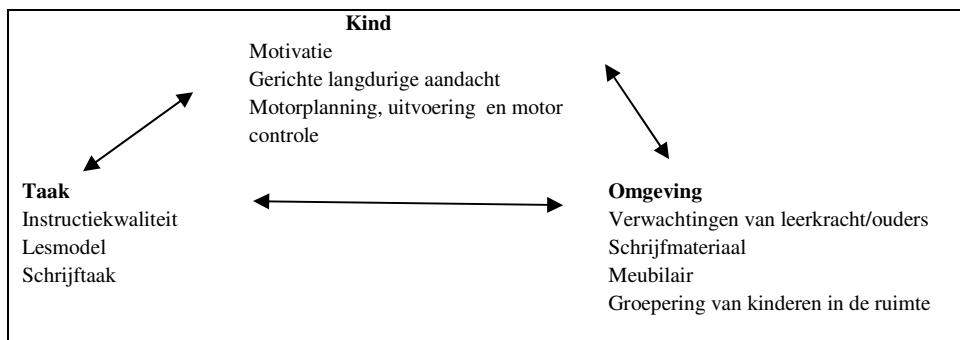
Kind
Motivatie
Gerichte langdurige aandacht
Motorplanning, uitvoering en motor controle

Taak
Instructiekwaliteit
Lesmodel
Schrijftaak

Omgeving
Verwachtingen van leerkracht/ouders
Schrijfmateriaal
Meubilair
Groepering van kinderen in de ruimte